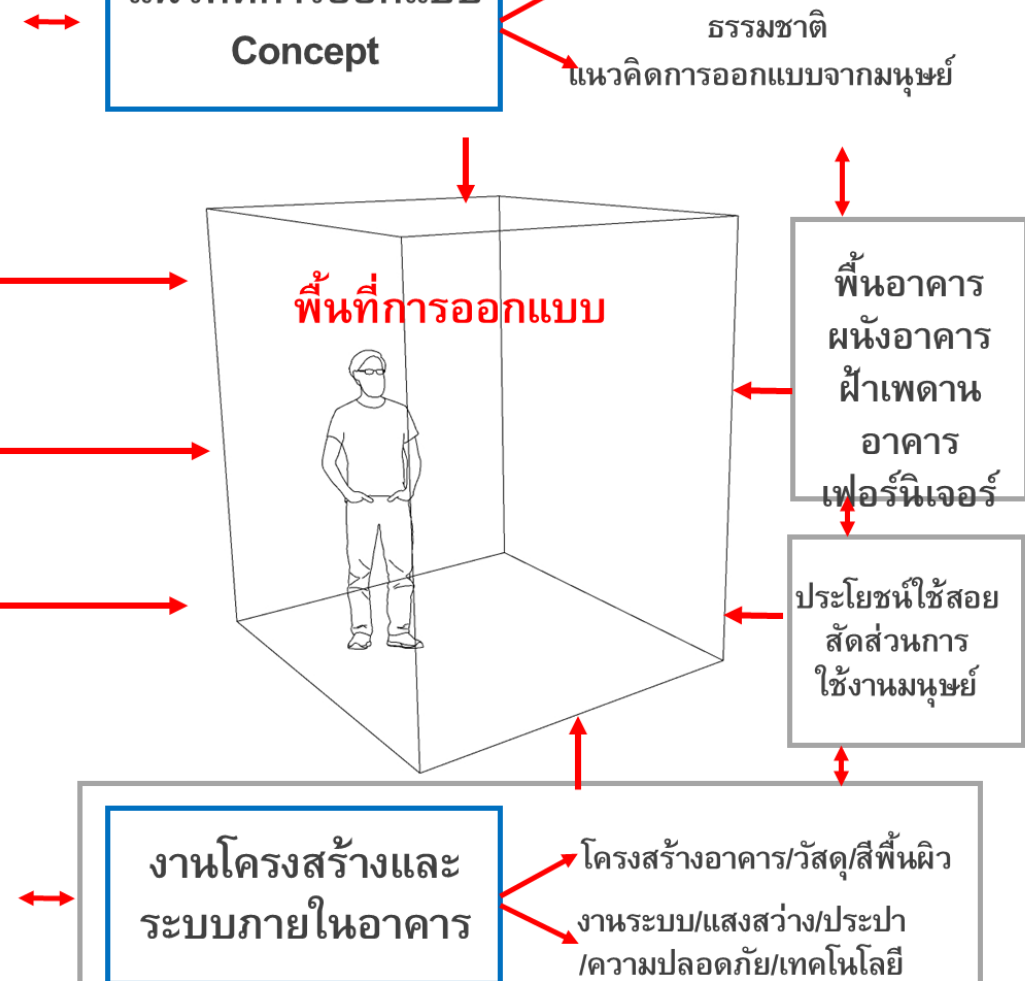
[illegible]
Concept

ธรรมชาติ
แนวคิดการออกแบบจากมนุษย์

พื้นที่การออกแบบ

พื้นอาคาร
ผนังอาคาร
ฝ้าเพดาน
อาคาร
เฟอร์นิเจอร์

ประโยชน์ใช้สอย
สัดส่วนการ
ใช้งานมนุษย์

งานโครงสร้างและ
ระบบภายในอาคาร

โครงสร้างอาคาร/วัสดุ/สีพื้นผิว
งานระบบ/แสงสว่าง/ประปา
/ความปลอดภัย/เทคโนโลยี